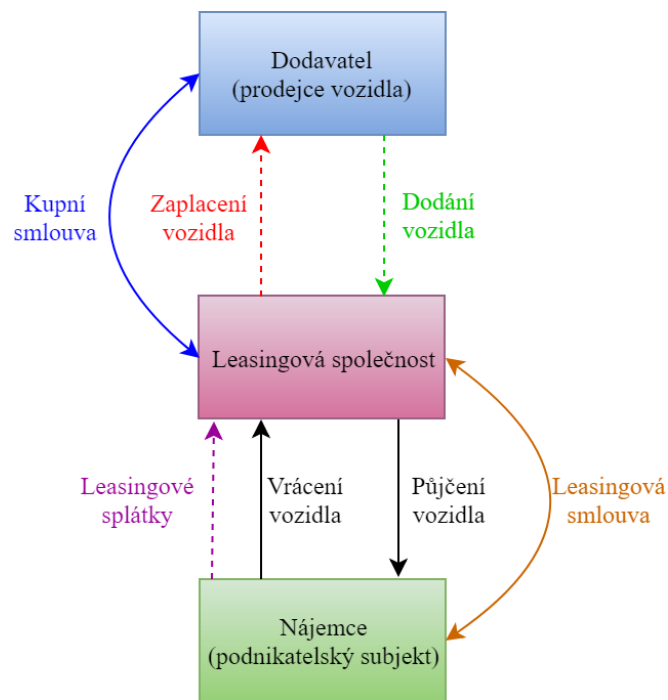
Dodavatel
(prodejce vozidla)

Kupní smlouva

Zaplacení vozidla

Dodání vozidla

Leasingová společnost

Leasingové splátky

Vrácení vozidla

Půjčení vozidla

Leasingová smlouva

Nájemce
(podnikatelský subjekt)